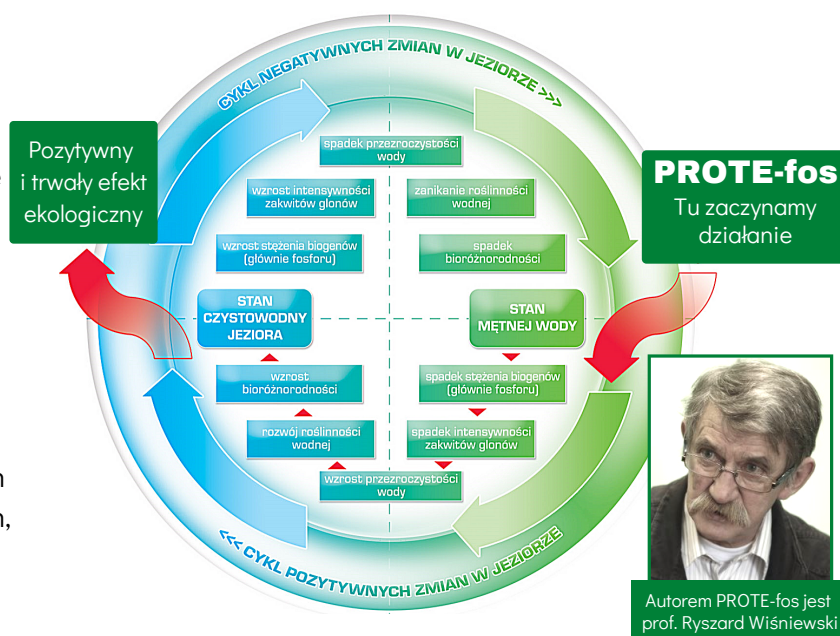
Pozytywny i trwały efekt ekologiczny

CYKL NEGATYWNYCH ZMIAN W JEZIORZE >>>

spadek przezroczystości wody

wzrost intensywności zakwitów glonów

zanikanie roślinności wodnej

wzrost stężenia biogenów (głównie fosforu)

spadek bioróżnorodności

STAN CZYSTOWODNY JEZIORA

STAN MĘTNEJ WODY

wzrost bioróżnorodności

spadek stężenia biogenów (głównie fosforu)

rozwój roślinności wodnej

spadek intensywności zakwitów glonów

wzrost przezroczystości wody

<<< CYKL POZYTYWNYCH ZMIAN W JEZIORZE

PROTE-fos
Tu zaczynamy działanie

Autorem PROTE-fos jest prof. Ryszard Wiśniewski

n

n,